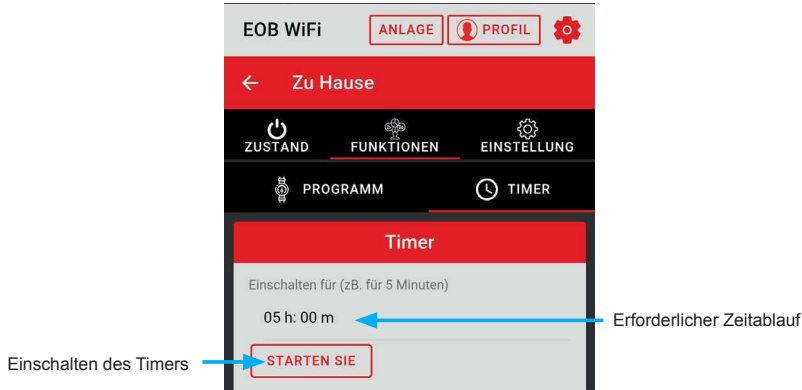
EOB WiFi
ANLAGE
PROFIL

← Zu Hause

ZUSTAND
FUNKTIONEN
EINSTELLUNG

PROGRAMM
TIMER

Timer

Einschalten für (zB. für 5 Minuten)

05 h: 00 m

Erforderlicher Zeitablauf

Einschalten des Timers

STARTEN SIE